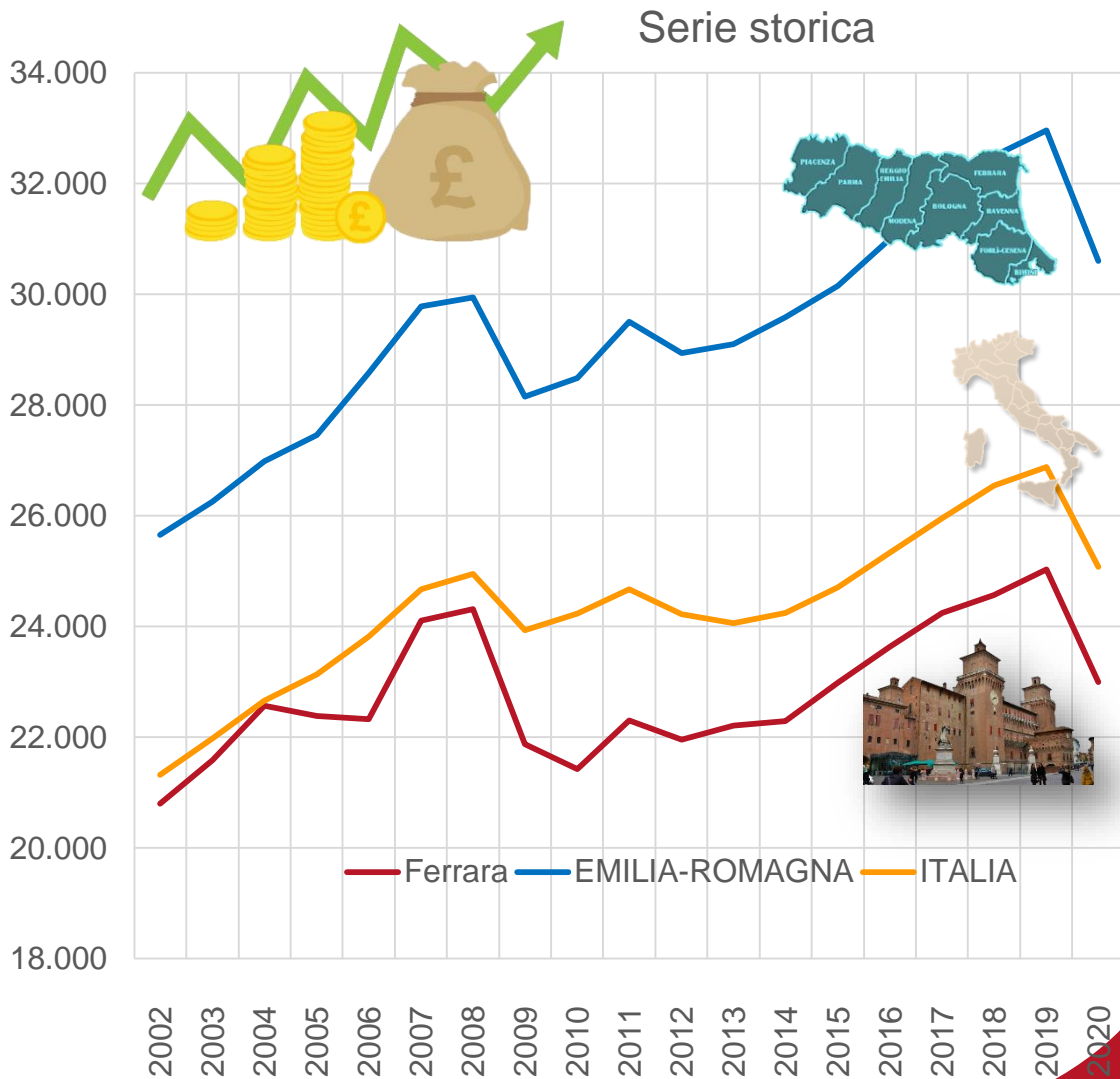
Serie storica

34.000
32.000
30.000
28.000
26.000
24.000
22.000
20.000
18.000

£

PIACENZA
PARMA
REGGIO EMILIA
MODENA
BOLOGNA
FERRARA
RAVENNA
FORLÌ-CESENA
RIMINI

Ferrara
EMILIA-ROMAGNA
ITALIA

2002
2003
2004
2005
2006
2007
2008
2009
2010
2011
2012
2013
2014
2015
2016
2017
2018
2019
2020